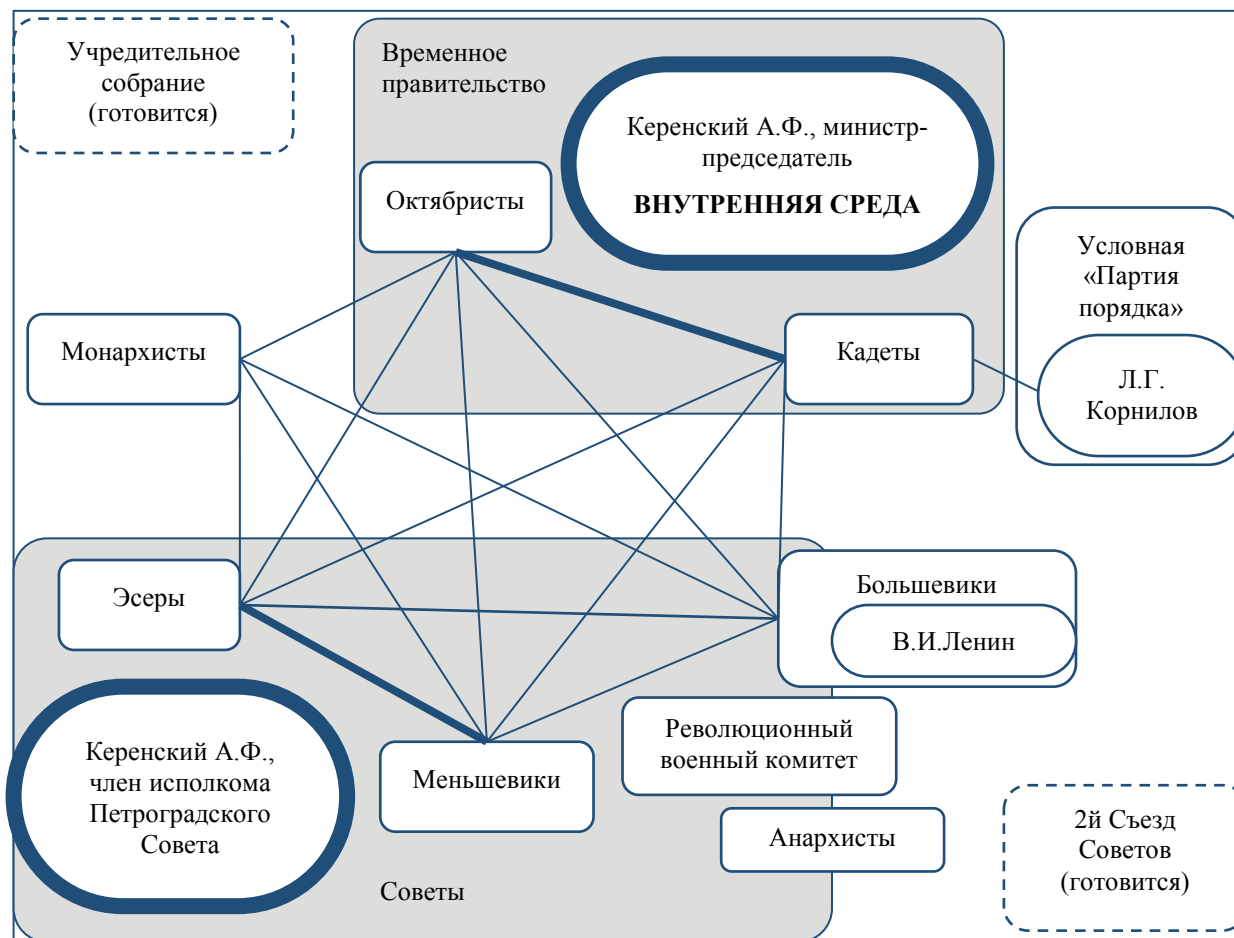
Учредительное собрание (готовится)

Временное правительство

Керенский А.Ф., министр-председатель

ВНУТРЕННЯЯ СРЕДА

Октябристы

Условная «Партия порядка»

Монархисты

Кадеты

Л.Г. Корнилов

Эсеры

Большевики

В.И.Ленин

Революционный военный комитет

Керенский А.Ф., член исполкома Петроградского Совета

Меньшевики

Анархисты

2й Съезд Советов (готовится)

Советы